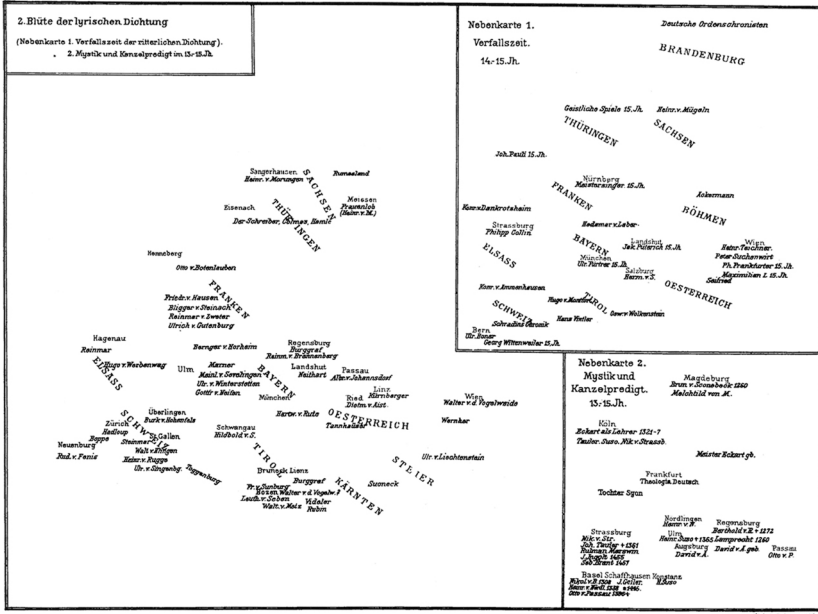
2. Blüte der lyrischen Dichtung

(Nebenkarte 1. Verfallszeit der ritterlichen Dichtung).
" 2. Mystik und Kanzelpredigt im 13.-15. Jh.

Sangerhausen
Heinr. v. Morungen
SACHSEN
Rumesland
Meissen
Frauenlob (Heinr. v. M.)
Eisenach
THÜRINGEN
Der Schreiber, Ostmar, Remiz

Henneberg
Otto v. Botenlauben

FRANKEN
Fridr. v. Hausen
Bligger v. Steinach
Reinmar v. Zweter
Ulrich v. Gutenburg

Hagenau
Reinmar
Bernger v. Horheim
Regensburg
Burggraf
Reinm. v. Brennenberg
ELSASS
Hugo v. Werbenweg
Ulm
Marner
Mainl. v. Sevelingen
Ulr. v. Winterstetten
Gottfr. v. Neifen
BAYERN
Landshut
Neithart
Passau
Alber v. Johannsdorf
München
Ried
Dietm. v. Aist
Linz
Kürnberger
Wien
Walter v. d. Vogelweide
Wernher
Überlingen
Burk. v. Hohenfels
Zürich
Hadloup
Boppe
Steinmar
St. Gallen
Walt. v. Klingen
Heinr. v. Rugge
Ulr. v. Singenbg.
Toggenburg
SCHWEIZ
Schwangau
Hildbold v. S.
Hartw. v. Rute
Tannhäuser
OESTERREICH
Neuenburg
Rud. v. Fenis
Ulr. v. Liechtenstein
STEIER
Bruneck
Lienz
Suoneck
TIROL
Fr. v. Sunburg
Bozen
Walter v. d. Vogelw.?
Leuth. v. Seben
Walt. v. Metz
Burggraf
Rubin
Vogeler
KÄRNTEN

Nebenkarte 1.
Verfallszeit.
14.-15. Jh.
Deutsche Ordenschronisten
BRANDENBURG
Geistliche Spiele 15. Jh.
Heinr. v. Mügeln
THÜRINGEN
SACHSEN
Joh. Pauli 15. Jh.
Nürnberg
Meistersinger 15. Jh.
FRANKEN
Ackermann
BÖHMEN
Konr. v. Dankrotsheim
Hedemar v. Leber
Strassburg
Philipp Collin
BAYERN
Landshut
Jak. Püterich 15. Jh.
ELSASS
München
Ulr. Füetrer 15. Jh.
Salzburg
Herm. v. S.
Wien
Heinr. Teichner
Peter Suchenwirt
Ph. Frankfurter 15. Jh.
Maximilian I. 15. Jh.
Seifried
OESTERREICH
Konr. v. Ammenhausen
Hugo v. Montfort
TIROL
Oswald v. Wolkenstein
SCHWEIZ
Schradins Chronik
Hans Vintler
Bern
Ulr. Boner
Georg Wittenweiler 15. Jh.

Nebenkarte 2.
Mystik und Kanzelpredigt.
13.-15. Jh.
Magdeburg
Brun v. Schonebeck 1260
Mechthild von M.
Köln
Eckart als Lehrer 1321-7
Tauler, Suso, Nik. v. Strassb.
Meister Eckart gb.
Frankfurt
Theologia Deutsch
Tochter Syon
Nördlingen
Heinr. v. N.
Regensburg
Berthold v. R. † 1272
Lamprecht 1260
Strassburg
Nik. v. Str.
Joh. Tauler † 1361
Rulman Merswin
J. Inglh. 1455
Seb. Brant 1457
Ulm
Heinr. Suso † 1365
Augsburg
David v. A.
David v. A. geb.
Passau
Otto v. P.
Basel
Schaffhausen
Konstanz
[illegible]
J. Geiler
Heinr. v. Nördl.
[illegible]
Otto v. Passau 1386